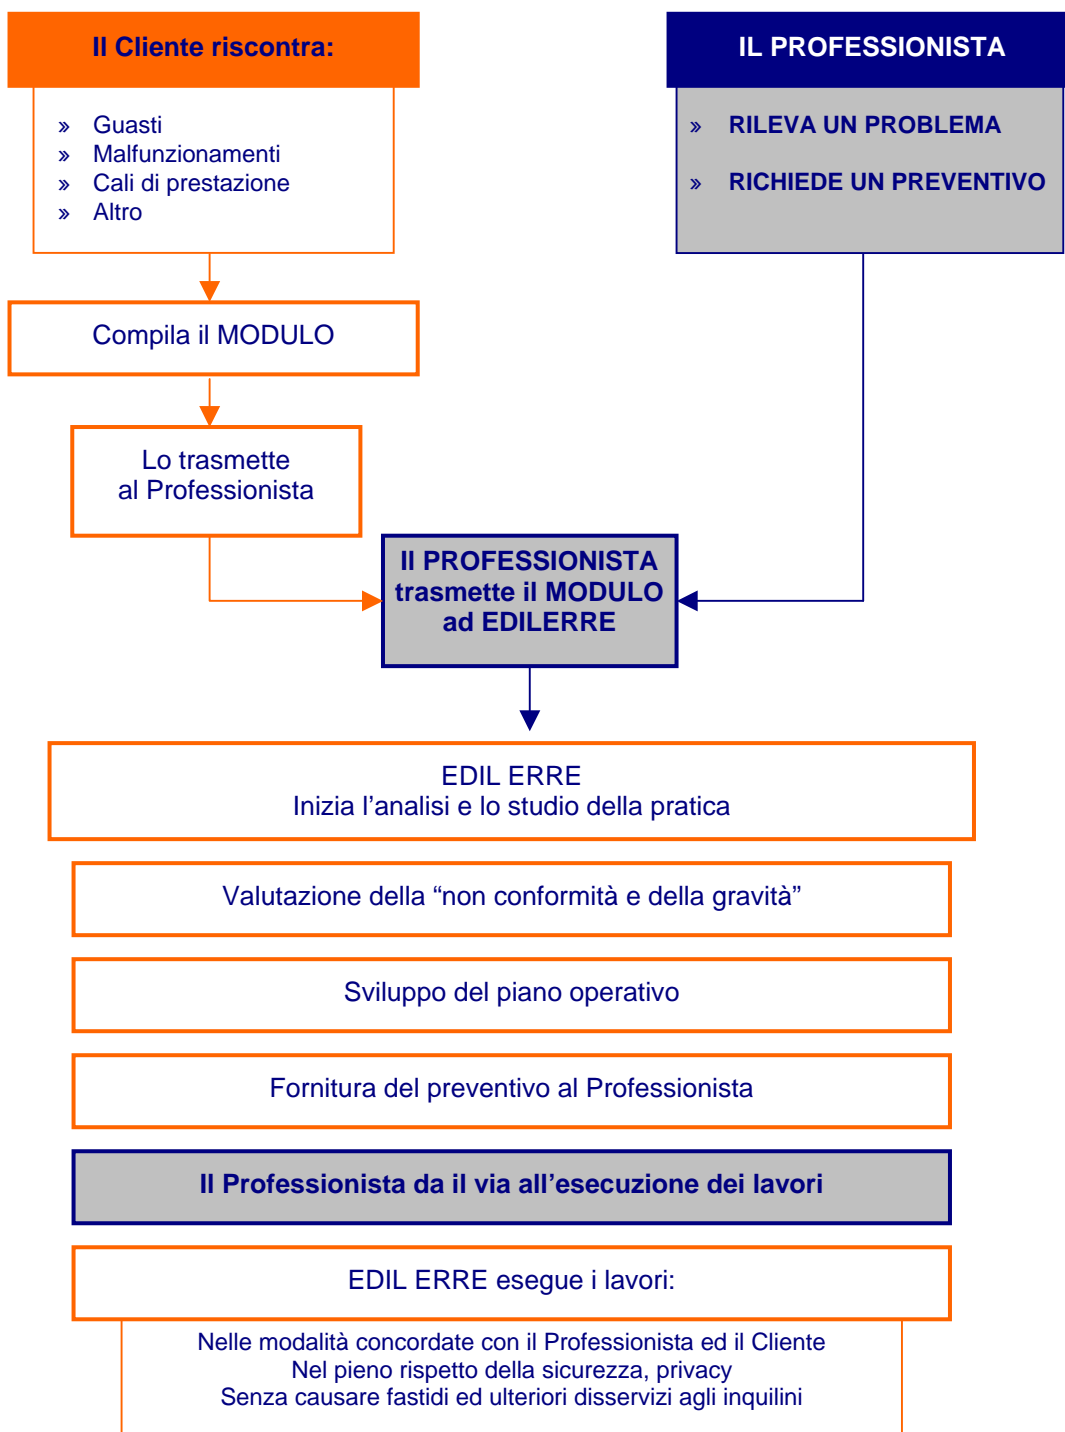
Il Cliente riscontra:

» Guasti
» Malfunzionamenti
» Cali di prestazione
» Altro

IL PROFESSIONISTA

» RILEVA UN PROBLEMA
» RICHIEDE UN PREVENTIVO

Compila il MODULO

Lo trasmette al Professionista

Il PROFESSIONISTA trasmette il MODULO ad EDILERRE

EDIL ERRE
Inizia l'analisi e lo studio della pratica

Valutazione della “non conformità e della gravità”

Sviluppo del piano operativo

Fornitura del preventivo al Professionista

Il Professionista da il via all'esecuzione dei lavori

EDIL ERRE esegue i lavori:

Nelle modalità concordate con il Professionista ed il Cliente
Nel pieno rispetto della sicurezza, privacy
Senza causare fastidi ed ulteriori disservizi agli inquilini